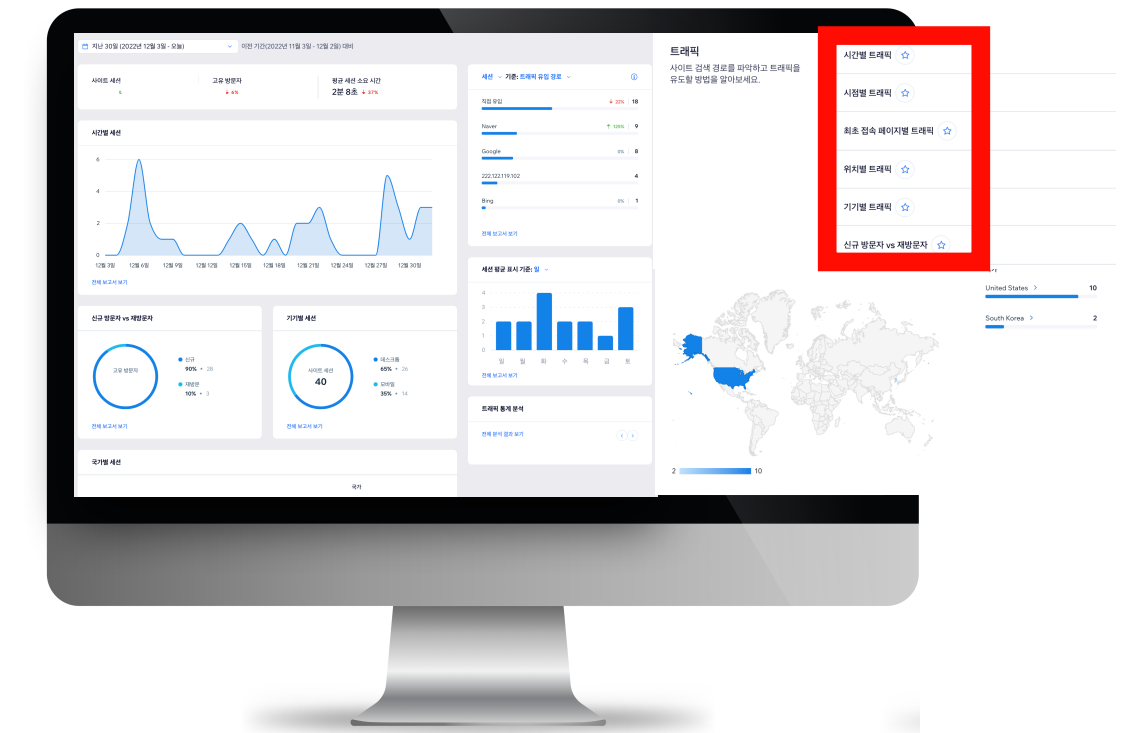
지난 30일 (2022년 12월 3일 - 오늘)　이전 기간(2022년 11월 3일 - 12월 2일) 대비

사이트 세션
6

고유 방문자
6%

평균 세션 소요 시간
2분 8초 37%

시간별 세션

6
4
2
0

12월 3일　12월 6일　12월 9일　12월 12일　12월 15일　12월 18일　12월 21일　12월 24일　12월 27일　12월 30일

전체 보고서 보기

신규 방문자 vs 재방문자

고유 방문자

신규
90% • 28
재방문
10% • 3

전체 보고서 보기

기기별 세션

사이트 세션
40

데스크톱
65% • 26
모바일
35% • 14

전체 보고서 보기

국가별 세션

국가

세션 기준: 트래픽 유입 경로

직접 유입　22%　18
Naver　126%　9
Google　0%　8
222.122.119.102　4
Bing　0%　1

전체 보고서 보기

세션 평균 표시 기준: 일

4
3
2
1
0

일　월　화　수　목　금　토

전체 보고서 보기

트래픽 통계 분석

전체 분석 결과 보기

트래픽
사이트 검색 경로를 파악하고 트래픽을 유도할 방법을 알아보세요.

시간별 트래픽
시점별 트래픽
최초 접속 페이지별 트래픽
위치별 트래픽
기기별 트래픽
신규 방문자 vs 재방문자

United States　10
South Korea　2

2　10